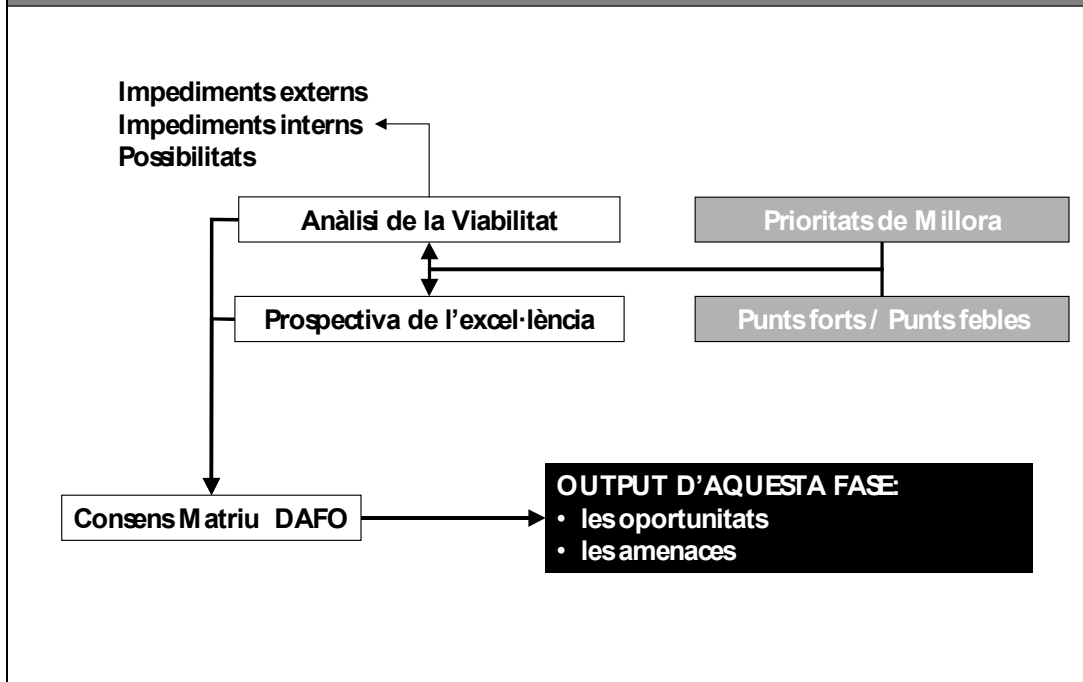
Impediments externs
Impediments interns
Possibilitats

Anàlisi de la Viabilitat

Prioritats de Millora

Prospectiva de l'excel·lència

Punts forts / Punts febles

Consens Matriu DAFO

OUTPUT D'AQUESTA FASE:
• les oportunitats
• les amenaces